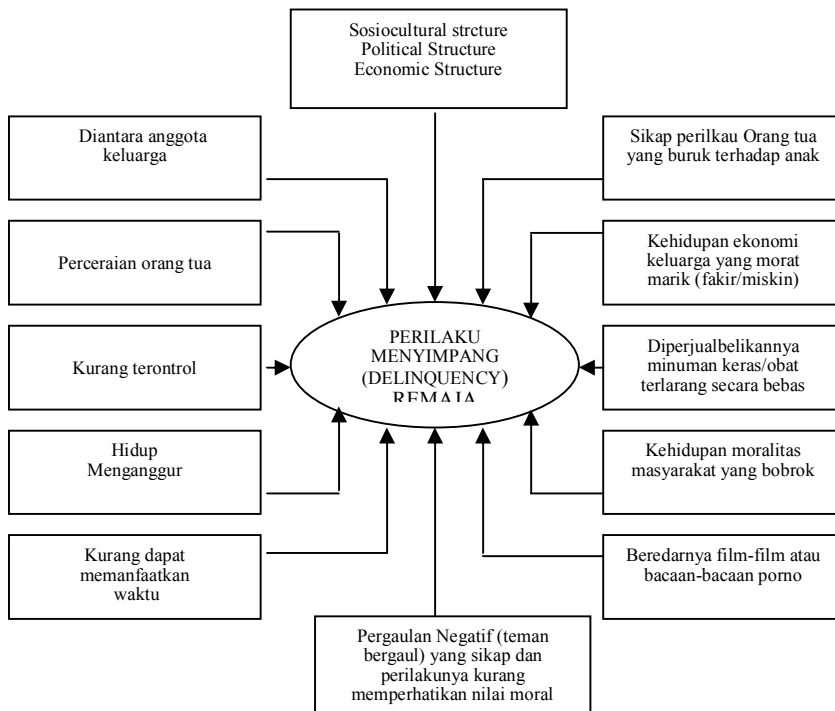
Sosiocultural strcture
Political Structure
Economic Structure

Diantara anggota keluarga

Sikap perilkau Orang tua yang buruk terhadap anak

Perceraian orang tua

Kehidupan ekonomi keluarga yang morat marik (fakir/miskin)

Kurang terontrol

PERILAKU MENYIMPANG (DELINQUENCY) REMAJA

Diperjualbelikannya minuman keras/obat terlarang secara bebas

Hidup Menganggur

Kehidupan moralitas masyarakat yang bobrok

Kurang dapat memanfaatkan waktu

Beredarnya film-film atau bacaan-bacaan porno

Pergaulan Negatif (teman bergaul) yang sikap dan perilakunya kurang memperhatikan nilai moral